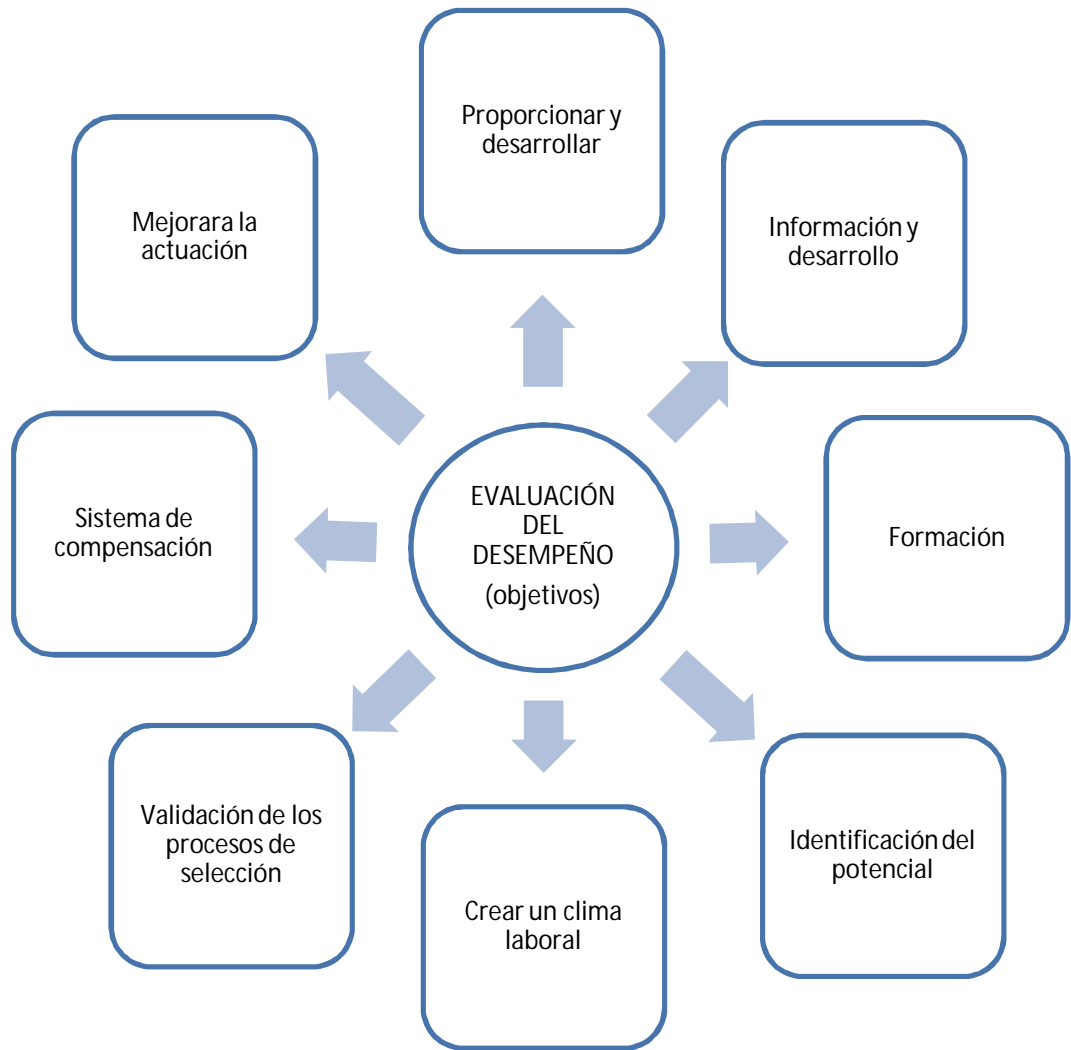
EVALUACIÓN DEL DESEMPEÑO
(objetivos)

Proporcionar y desarrollar

Información y desarrollo

Formación

Identificación del potencial

Crear un clima laboral

Validación de los procesos de selección

Sistema de compensación

Mejorara la actuación